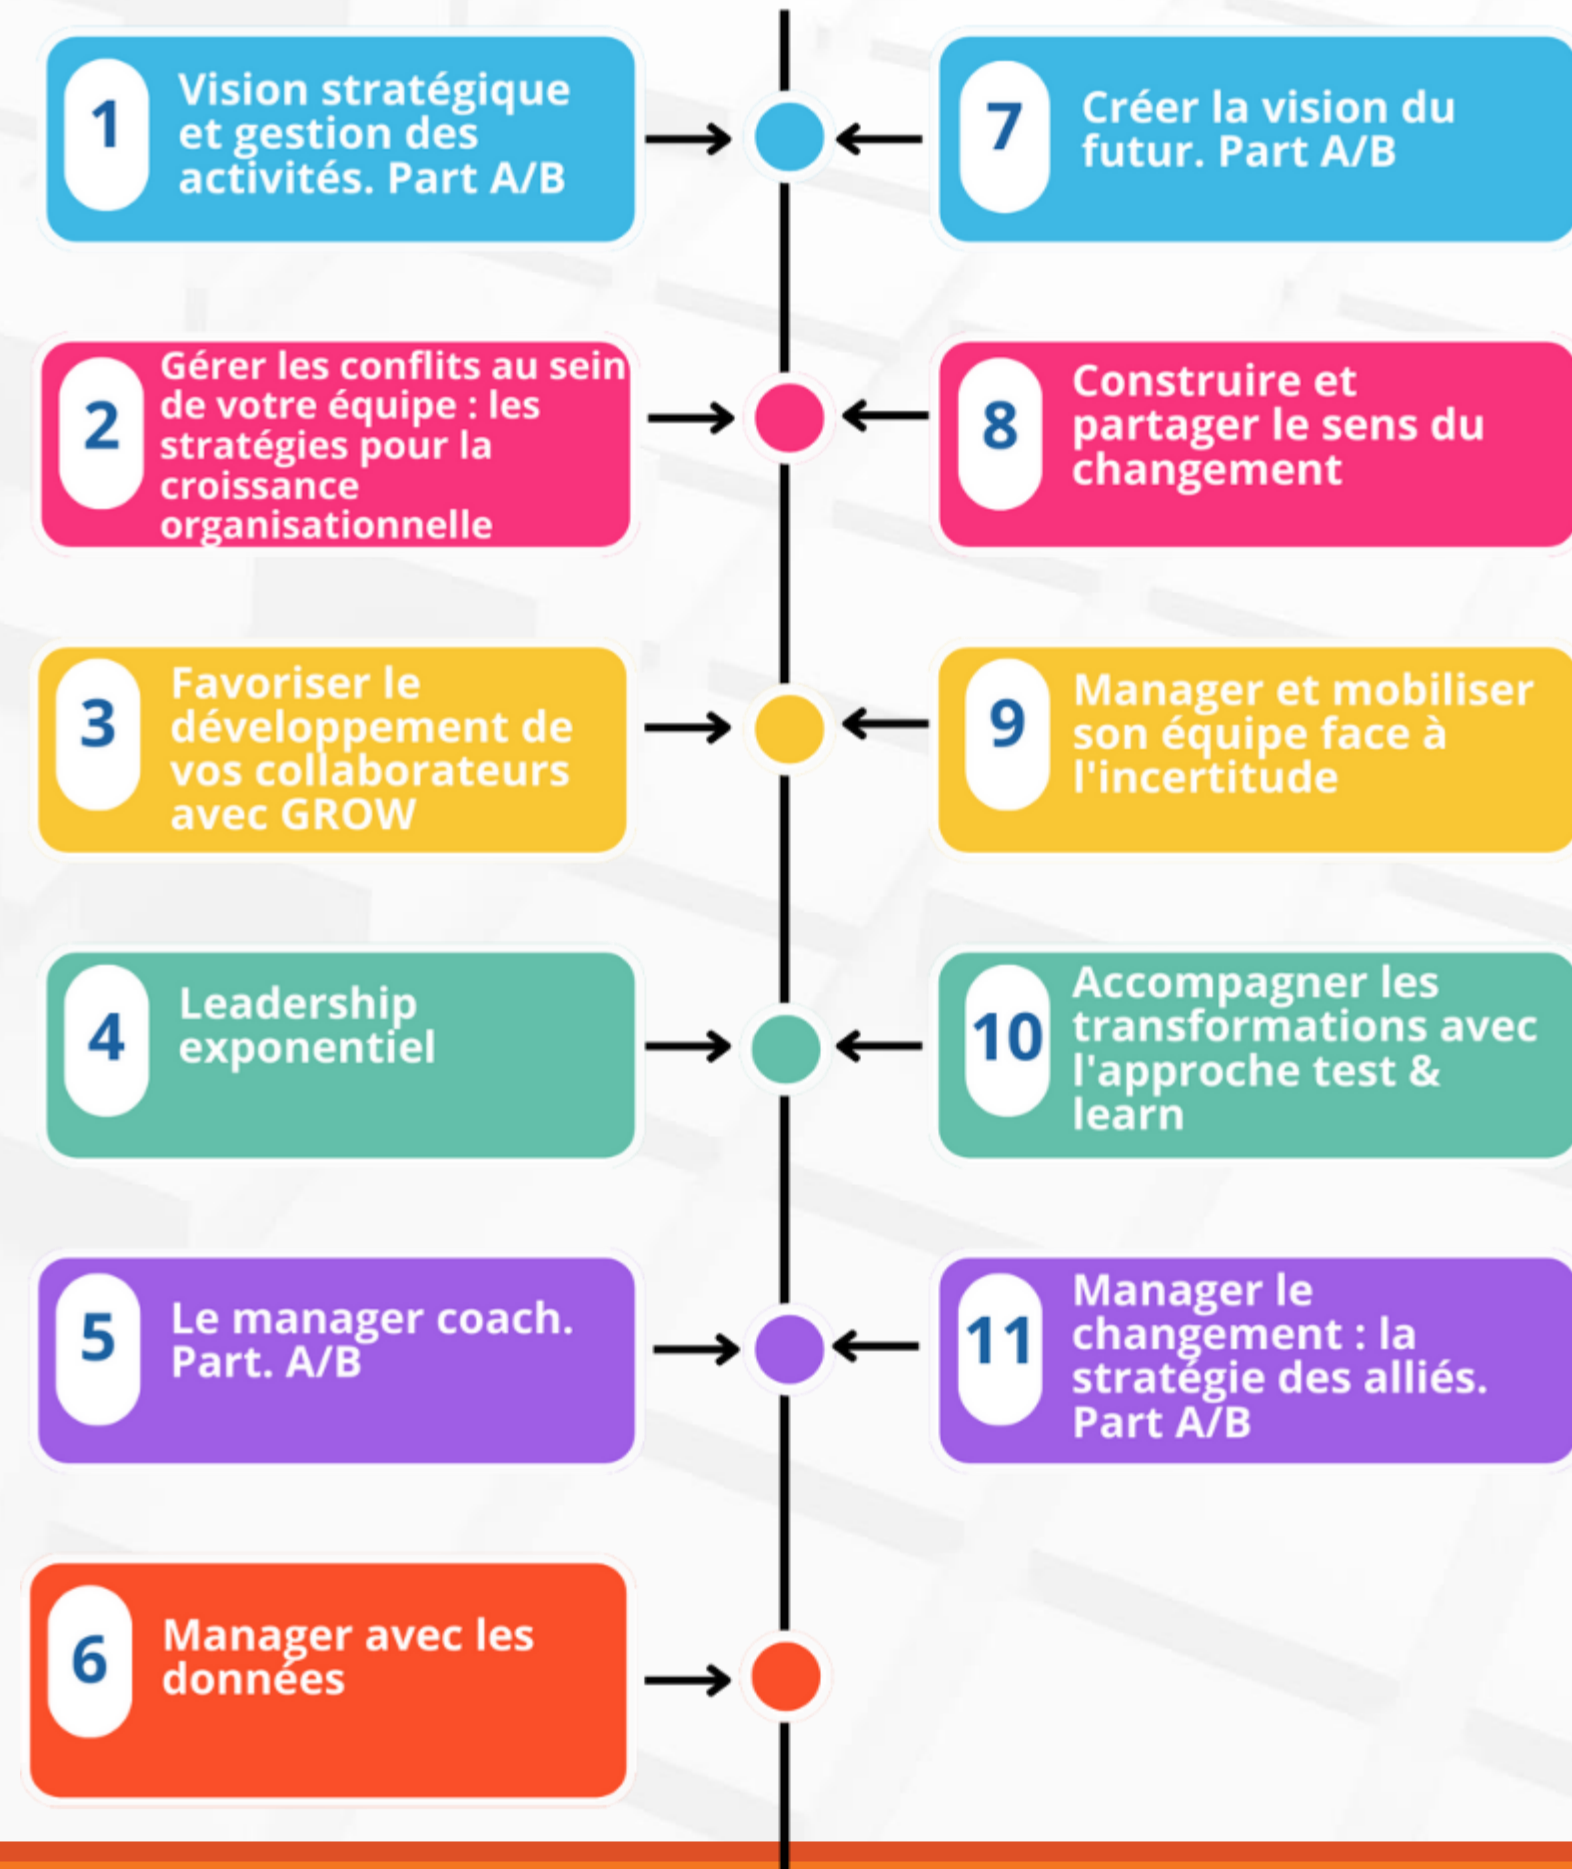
1 Vision stratégique et gestion des activités. Part A/B

7 Créer la vision du futur. Part A/B

2 Gérer les conflits au sein de votre équipe : les stratégies pour la croissance organisationnelle

8 Construire et partager le sens du changement

3 Favoriser le développement de vos collaborateurs avec GROW

9 Manager et mobiliser son équipe face à l'incertitude

4 Leadership exponentiel

10 Accompagner les transformations avec l'approche test & learn

5 Le manager coach. Part. A/B

11 Manager le changement : la stratégie des alliés. Part A/B

6 Manager avec les données